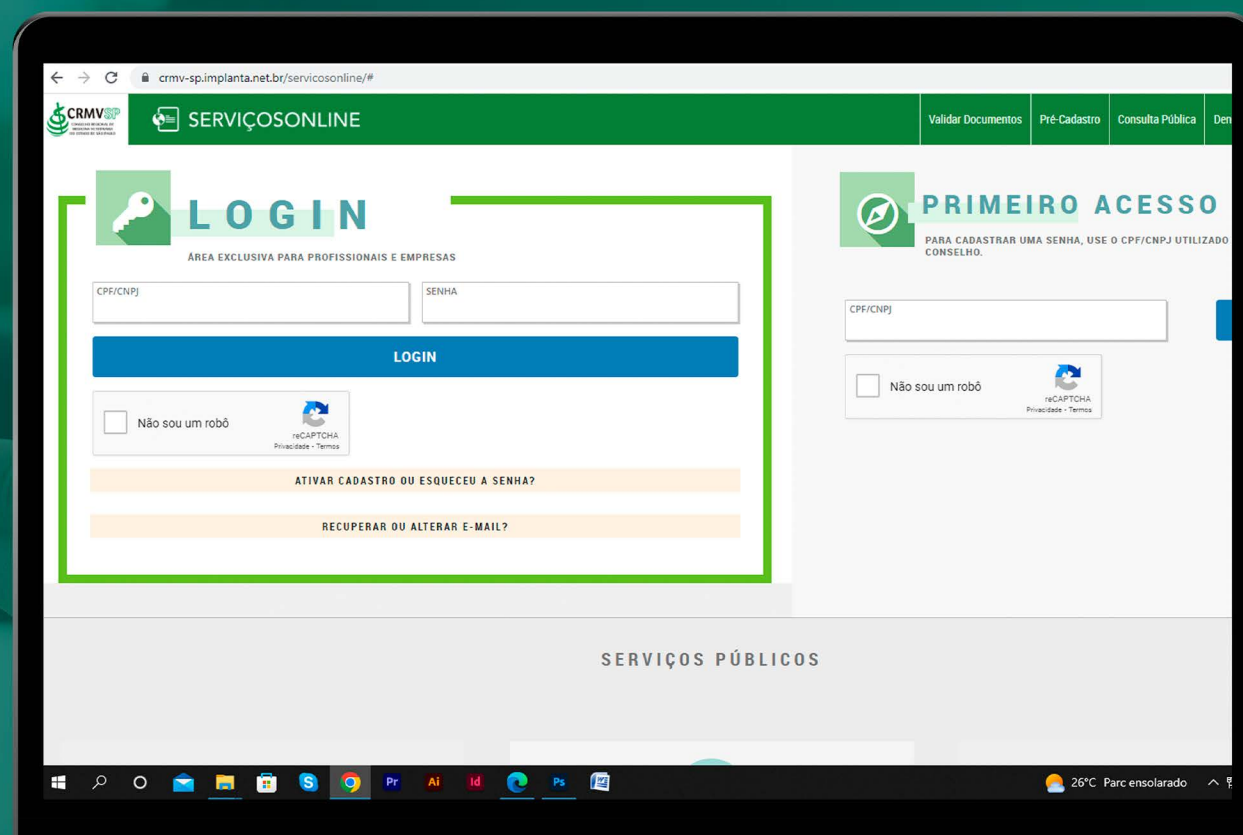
crmv-sp.implanta.net.br/servicosonline/#

CRMVSP

SERVIÇOSONLINE

Validar Documentos | Pré-Cadastro | Consulta Pública | Den

LOGIN

ÁREA EXCLUSIVA PARA PROFISSIONAIS E EMPRESAS

CPF/CNPJ

SENHA

LOGIN

Não sou um robô

reCAPTCHA
Privacidade - Termos

ATIVAR CADASTRO OU ESQUECEU A SENHA?

RECUPERAR OU ALTERAR E-MAIL?

PRIMEIRO ACESSO

PARA CADASTRAR UMA SENHA, USE O CPF/CNPJ UTILIZADO CONSELHO.

CPF/CNPJ

Não sou um robô

reCAPTCHA
Privacidade - Termos

SERVIÇOS PÚBLICOS

Pr Ai Id Ps

26°C Parc ensolarado